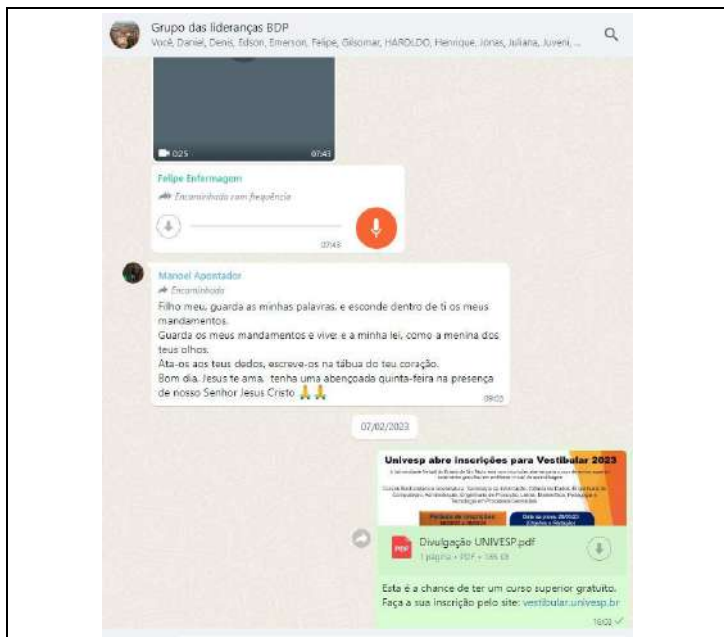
Grupo das lideranças BDP
Você, Daniel, Denis, Edson, Emerson, Felipe, Gilsomar, HAROLDO, Henrique, Jonas, Juliana, Juveni, ...

0:25 07:43

Felipe Enfermagem
Encaminhada com frequência
07:43

Manoel Apontador
Encaminhada
Filho meu, guarda as minhas palavras, e esconde dentro de ti os meus mandamentos.
Guarda os meus mandamentos e vive; e a minha lei, como a menina dos teus olhos.
Ata-os aos teus dedos, escreve-os na tábua do teu coração.
Bom dia. Jesus te ama, tenha uma abençoada quinta-feira na presença de nosso Senhor Jesus Cristo 🙏🙏
09:03

07/02/2023

Univesp abre inscrições para Vestibular 2023
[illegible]
Divulgação UNIVESP.pdf
1 página • PDF • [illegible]
Esta é a chance de ter um curso superior gratuito.
Faça a sua inscrição pelo site: vestibular.univesp.br
16:03